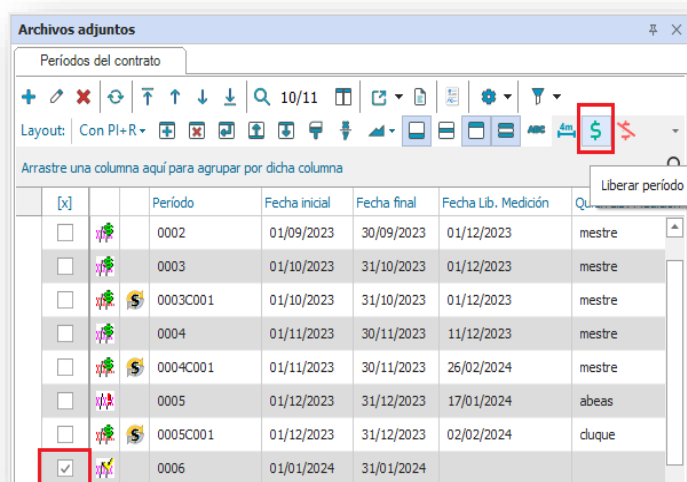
Archivos adjuntos

Períodos del contrato

10/11

Layout: Con Pl+R

Arrastre una columna aquí para agrupar por dicha columna

Liberar período

| [x] | | | Período | Fecha inicial | Fecha final | Fecha Lib. Medición | Qu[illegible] |
|---|---|---|---|---|---|---|---|
| | | | 0002 | 01/09/2023 | 30/09/2023 | 01/12/2023 | mestre |
| | | | 0003 | 01/10/2023 | 31/10/2023 | 01/12/2023 | mestre |
| | | | 0003C001 | 01/10/2023 | 31/10/2023 | 01/12/2023 | mestre |
| | | | 0004 | 01/11/2023 | 30/11/2023 | 11/12/2023 | mestre |
| | | | 0004C001 | 01/11/2023 | 30/11/2023 | 26/02/2024 | mestre |
| | | | 0005 | 01/12/2023 | 31/12/2023 | 17/01/2024 | abeas |
| | | | 0005C001 | 01/12/2023 | 31/12/2023 | 02/02/2024 | cluque |
| ✓ | | | 0006 | 01/01/2024 | 31/01/2024 | | |